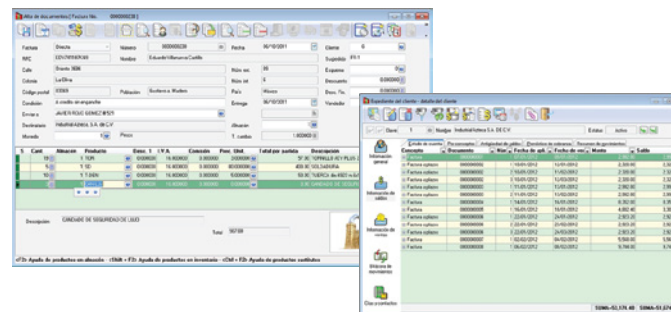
Alta de documentos | Factura No. 000000238

Factura Directa
Número 000000238
Fecha 16/10/2011
Cliente 6
RFC
Nombre Eduardo Villanueva Castillo
Sugerido FX-1
Calle
Núm. ext. 35
Esquema
Colonia
Núm. int.
Descuento 0.000000
Código postal
Población
País México
Desc. Pr. 0.000000
Condición a crédito sin anguantia
Entrega 16/10/2011
Vendedor
Enviar a JAVIER RUIZ GOMEZ
Destinatario
Almacén
Moneda Peso
T. cambio 1.000000

| S. | Cant. | Almacén | Producto | Desc. 1 | I.V.A. | Comisión | Prec. Unit. | Total por partida | Descripción |
|---|---|---|---|---|---|---|---|---|---|
| | 10 | 1 | TOR | 0.00 | 16.00 | 0.00 | | | |
| | 5 | 1 | SO | 0.00 | 16.00 | 0.00 | | 400.00 | SOLDADURA |
| | 10 | 1 | T-08N | 0.00 | 16.00 | 0.00 | | | |
| | | | | 0.00 | 16.00 | 0.00 | | | |

Descripción CANDADO DE SEGURIDAD DE LUJO
Total

<F3> Ayuda de productos en almacén <Shift + F3> Ayuda de productos en inventario <Ctrl + F3> Ayuda de productos sustitutos

Expediente del cliente - Detalle del cliente

Clave 1
Nombre Industrial Noreste S.A. DE C.V.
Estatus Activo

Estado de cuenta | Por conceptos | Antigüedad de saldos | Diferentes documentos | Documentos de Dist.

Información general
Información de saldos
Información de crédito
Historia de movimientos
Citas o contactos

| Concepto | Documento | Núm. | Fecha de apl. | Fecha de ven. | Monto | Saldo |
|---|---|---|---|---|---|---|
| Factura | 000000 | | | | | |
| Factura sujetaso | 000000 | | | | | |
| Factura | 000000 | | | | | |
| Factura sujetaso | 000000 | | | | | |
| Factura | 000000 | | | | | |
| Factura sujetaso | 000000 | | | | | |
| Factura | 000000 | | | | | |
| Factura | 000000 | | | | | |
| Factura | 000000 | | | | | |
| Factura sujetaso | 000000 | | | | | |
| Factura sujetaso | 000000 | | | | | |
| Factura | 000000 | | | | | |
| Factura | 000000 | | | | | |
| Factura sujetaso | 000000 | | | | | |

SUMA=52,176.40 SUMA=51,574